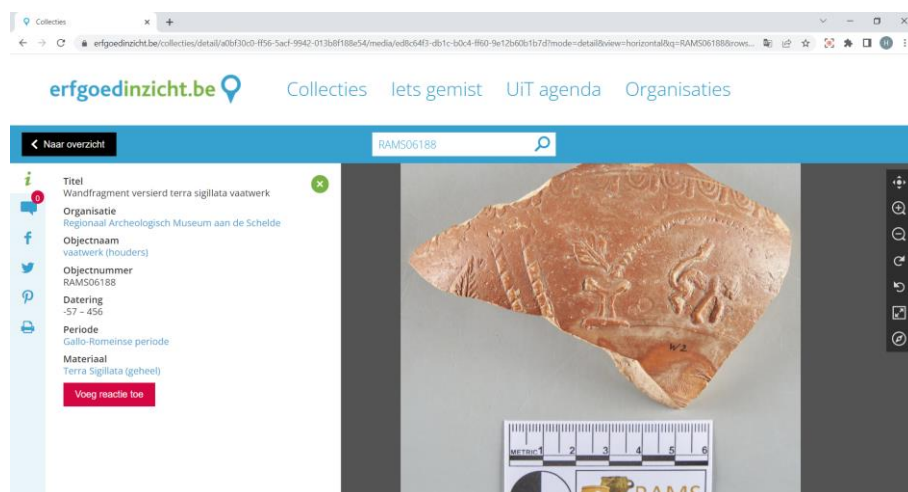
Collecties

erfgoedinzicht.be/collecties/detail/a0bf30c0-ff56-5acf-9942-013b8f188e54/media/ed8c64f3-db1c-b0c4-ff60-9e12b60b1b7d?mode=detail&view=horizontal&q=RAMS06188&rows...

erfgoedinzicht.be

Collecties Iets gemist UiT agenda Organisaties

Naar overzicht

RAMS06188

0

Titel
Wandfragment versierd terra sigillata vaatwerk

Organisatie
Regionaal Archeologisch Museum aan de Schelde

Objectnaam
vaatwerk (houders)

Objectnummer
RAMS06188

Datering
-57 – 456

Periode
Gallo-Romeinse periode

Materiaal
Terra Sigillata (geheel)

Voeg reactie toe

W2

METRIC 1 2 3 4 5 6

RAMS